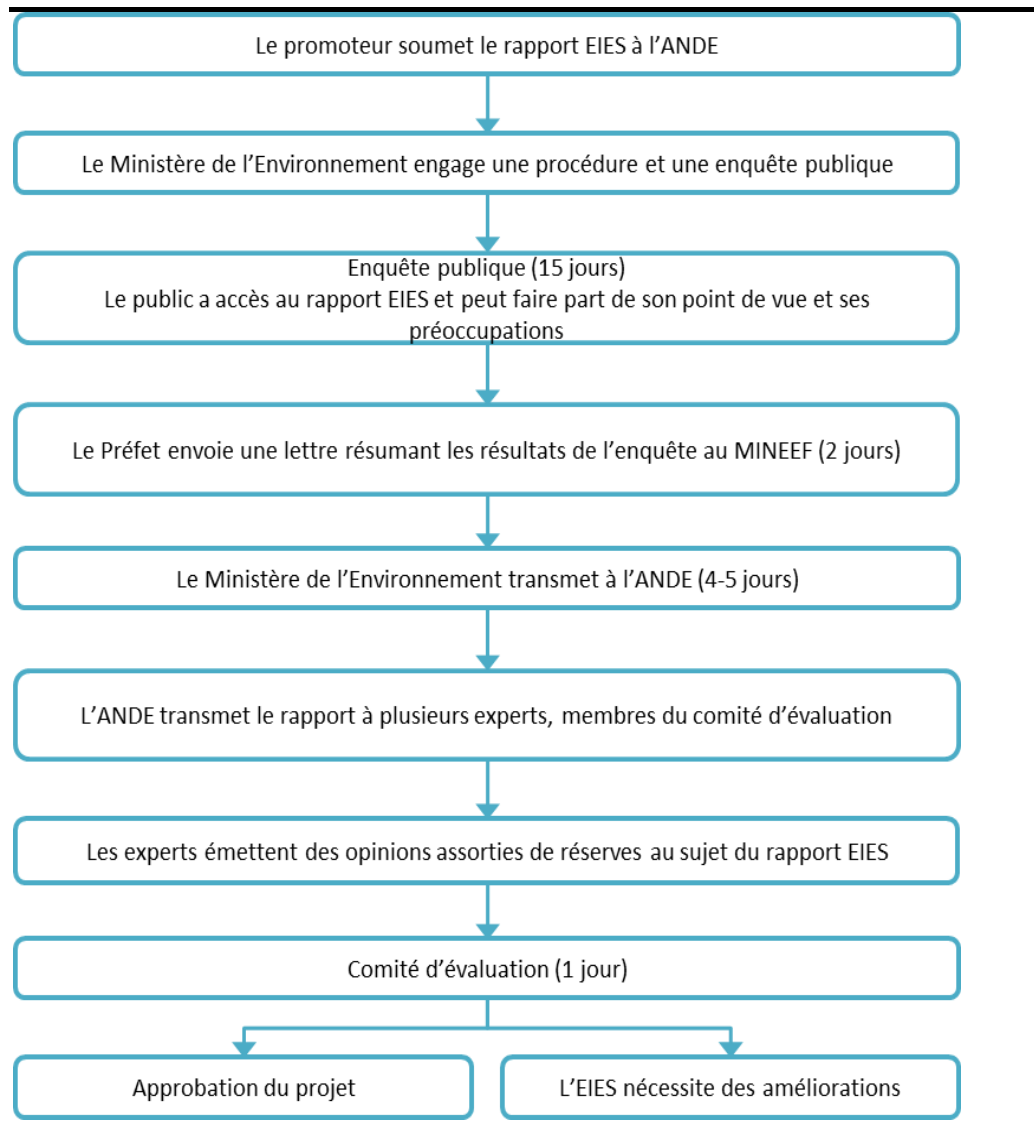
Le promoteur soumet le rapport EIES à l'ANDE

Le Ministère de l'Environnement engage une procédure et une enquête publique

Enquête publique (15 jours)
Le public a accès au rapport EIES et peut faire part de son point de vue et ses préoccupations

Le Préfet envoie une lettre résumant les résultats de l'enquête au MINEEF (2 jours)

Le Ministère de l'Environnement transmet à l'ANDE (4-5 jours)

L'ANDE transmet le rapport à plusieurs experts, membres du comité d'évaluation

Les experts émettent des opinions assorties de réserves au sujet du rapport EIES

Comité d'évaluation (1 jour)

Approbation du projet

L'EIES nécessite des améliorations